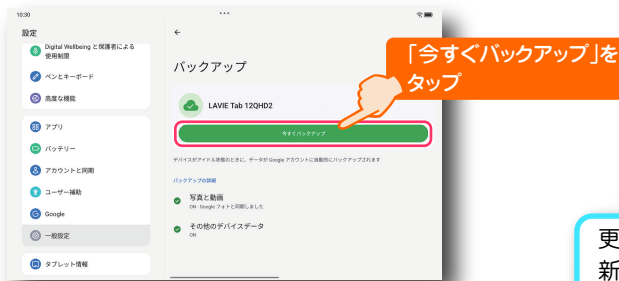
10:30

設定

Digital Wellbeing と保護者による使用制限

ペンとキーボード

高度な機能

アプリ

バッテリー

アカウントと同期

ユーザー補助

Google

一般設定

タブレット情報

←

バックアップ

LAVIE Tab 12QHD2

今すぐバックアップ

デバイスがアイドル状態のときに、データが Google アカウントに自動的にバックアップされます

バックアップの詳細

写真と動画
ON・Google フォトと同期しました

その他のデバイスデータ
ON

「今すぐバックアップ」をタップ

更
新